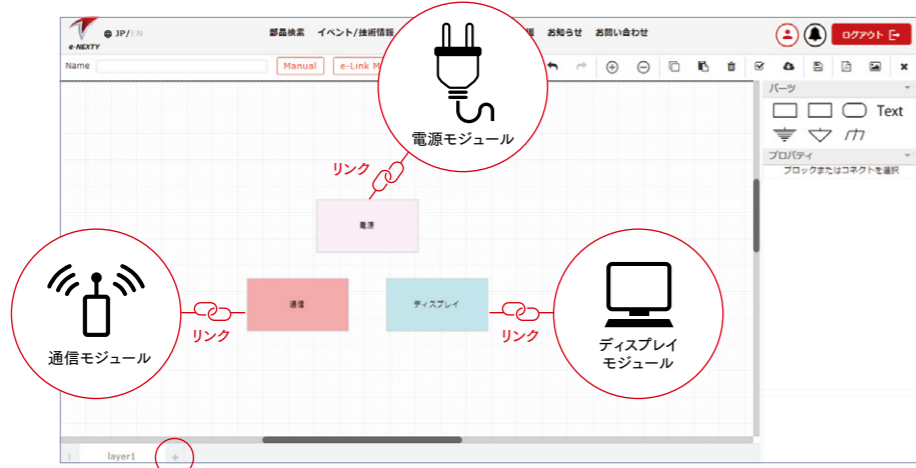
e-NEXTY JP/EN

部品検索 イベント/技術情報 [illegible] お知らせ お問い合わせ

ログアウト

Name

Manual

e-Link M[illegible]

パーツ

Text

プロパティ

ブロックまたはコネクトを選択

電源モジュール

リンク

電源

通信

ディスプレイ

リンク

リンク

通信モジュール

ディスプレイ モジュール

layer1

+